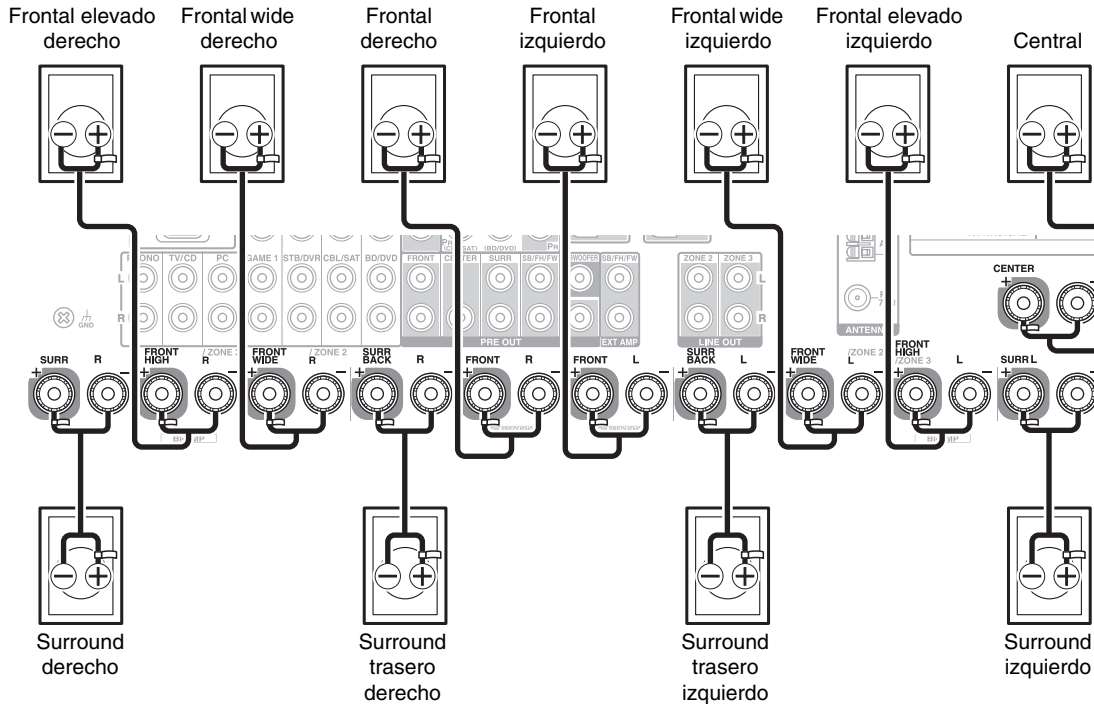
Frontal elevado derecho

Frontal wide derecho

Frontal derecho

Frontal izquierdo

Frontal wide izquierdo

Frontal elevado izquierdo

Central

PHONO TV/CD PC GAME 1 STB/DVR CBL/SAT BD/DVD

FRONT CENTER SURR SB/FH/FW SUBWOOFER SB/FH/FW

PRE OUT EXT AMP

ZONE 2 ZONE 3 LINE OUT

ANTENNA

CENTER

GND

SURR R FRONT HIGH R /ZONE 3 FRONT WIDE R /ZONE 2 SURR BACK R FRONT R FRONT L SURR BACK L FRONT WIDE L /ZONE 2 FRONT HIGH /ZONE 3 L SURR L

BI-AMP BI-AMP

Surround derecho

Surround trasero derecho

Surround trasero izquierdo

Surround izquierdo